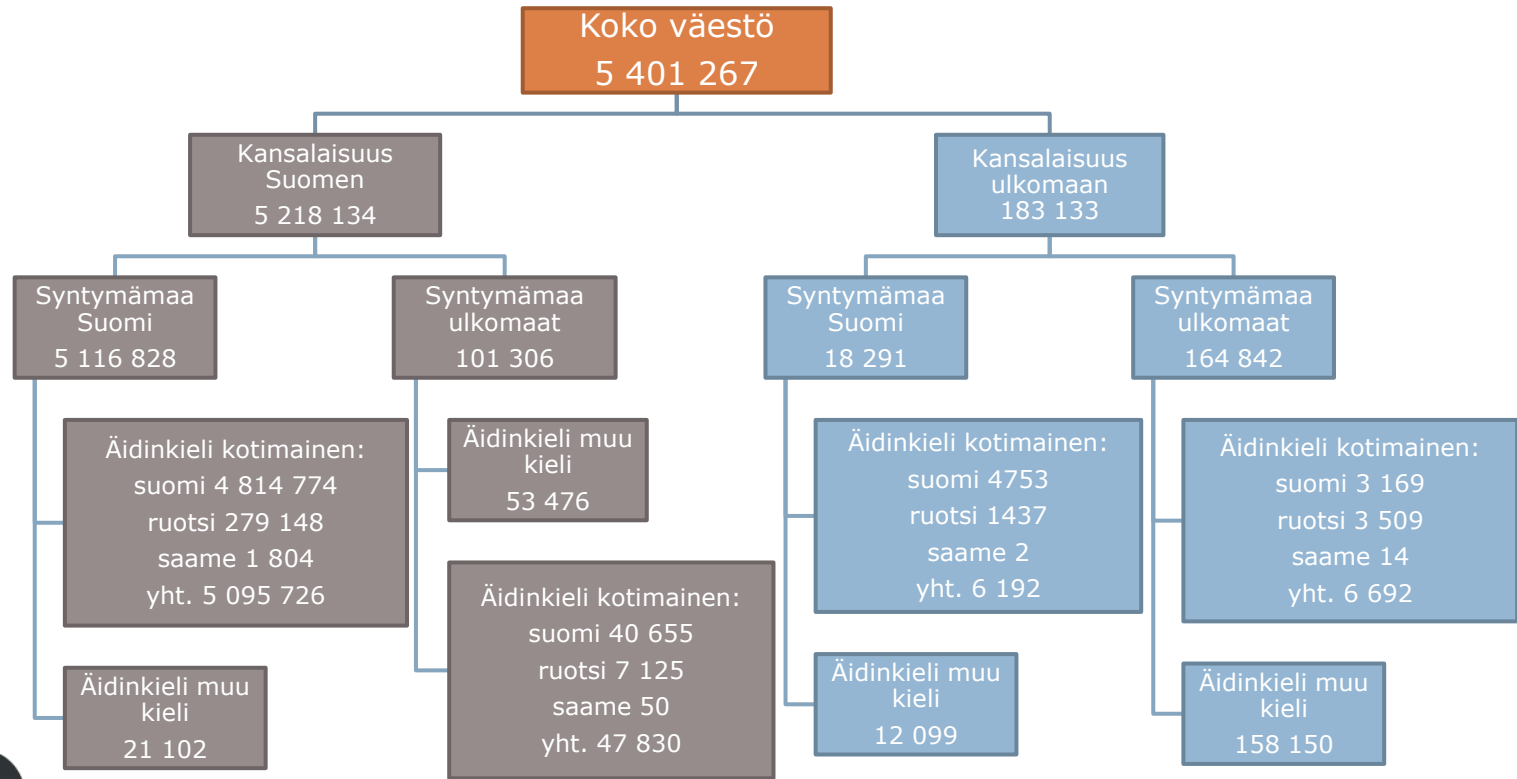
Koko väestö
5 401 267

Kansalaisuus Suomen
5 218 134

Kansalaisuus ulkomaan
183 133

Syntymämaa Suomi
5 116 828

Syntymämaa ulkomaat
101 306

Syntymämaa Suomi
18 291

Syntymämaa ulkomaat
164 842

Äidinkieli kotimainen:
suomi 4 814 774
ruotsi 279 148
saame 1 804
yht. 5 095 726

Äidinkieli muu kieli
21 102

Äidinkieli muu kieli
53 476

Äidinkieli kotimainen:
suomi 40 655
ruotsi 7 125
saame 50
yht. 47 830

Äidinkieli kotimainen:
suomi 4753
ruotsi 1437
saame 2
yht. 6 192

Äidinkieli muu kieli
12 099

Äidinkieli kotimainen:
suomi 3 169
ruotsi 3 509
saame 14
yht. 6 692

Äidinkieli muu kieli
158 150